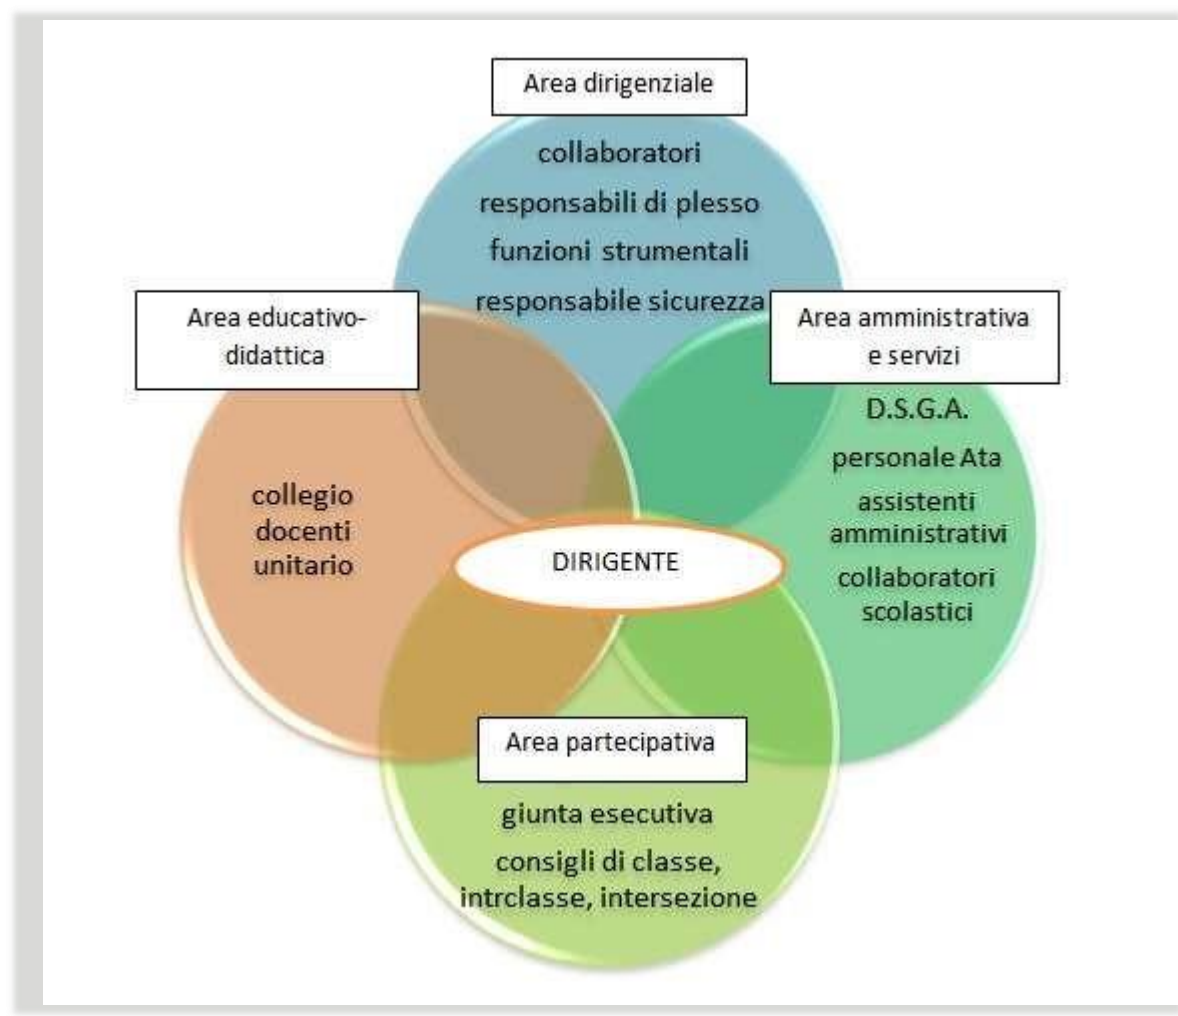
Area dirigenziale

collaboratori
responsabili di plesso
funzioni strumentali
responsabile sicurezza

Area educativo-didattica

collegio docenti unitario

Area amministrativa e servizi

D.S.G.A.
personale Ata
assistenti amministrativi
collaboratori scolastici

DIRIGENTE

Area partecipativa

giunta esecutiva
consigli di classe, intrclasse, intersezione